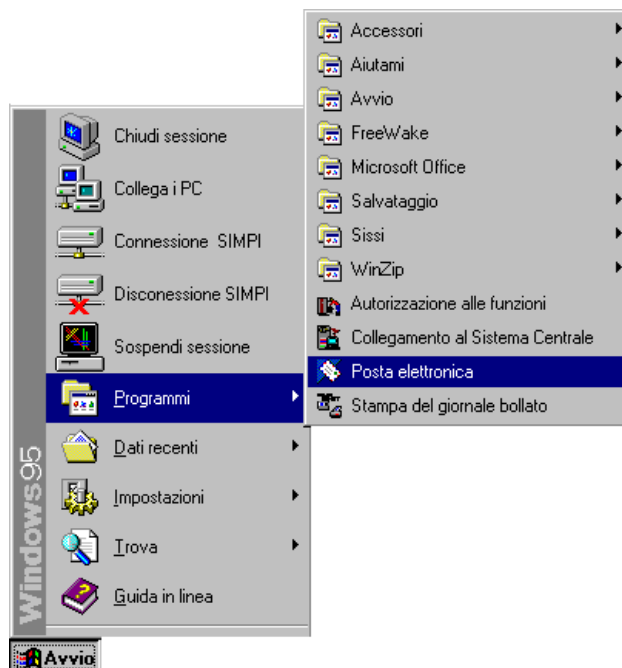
Chiudi sessione
Collega i PC
Connessione SIMPI
Disconessione SIMPI
Sospendi sessione
Programmi
Dati recenti
Impostazioni
Trova
Guida in linea

Windows95

Accessori
Aiutami
Avvio
FreeWake
Microsoft Office
Salvataggio
Sissi
WinZip
Autorizzazione alle funzioni
Collegamento al Sistema Centrale
Posta elettronica
Stampa del giornale bollato

Avvio